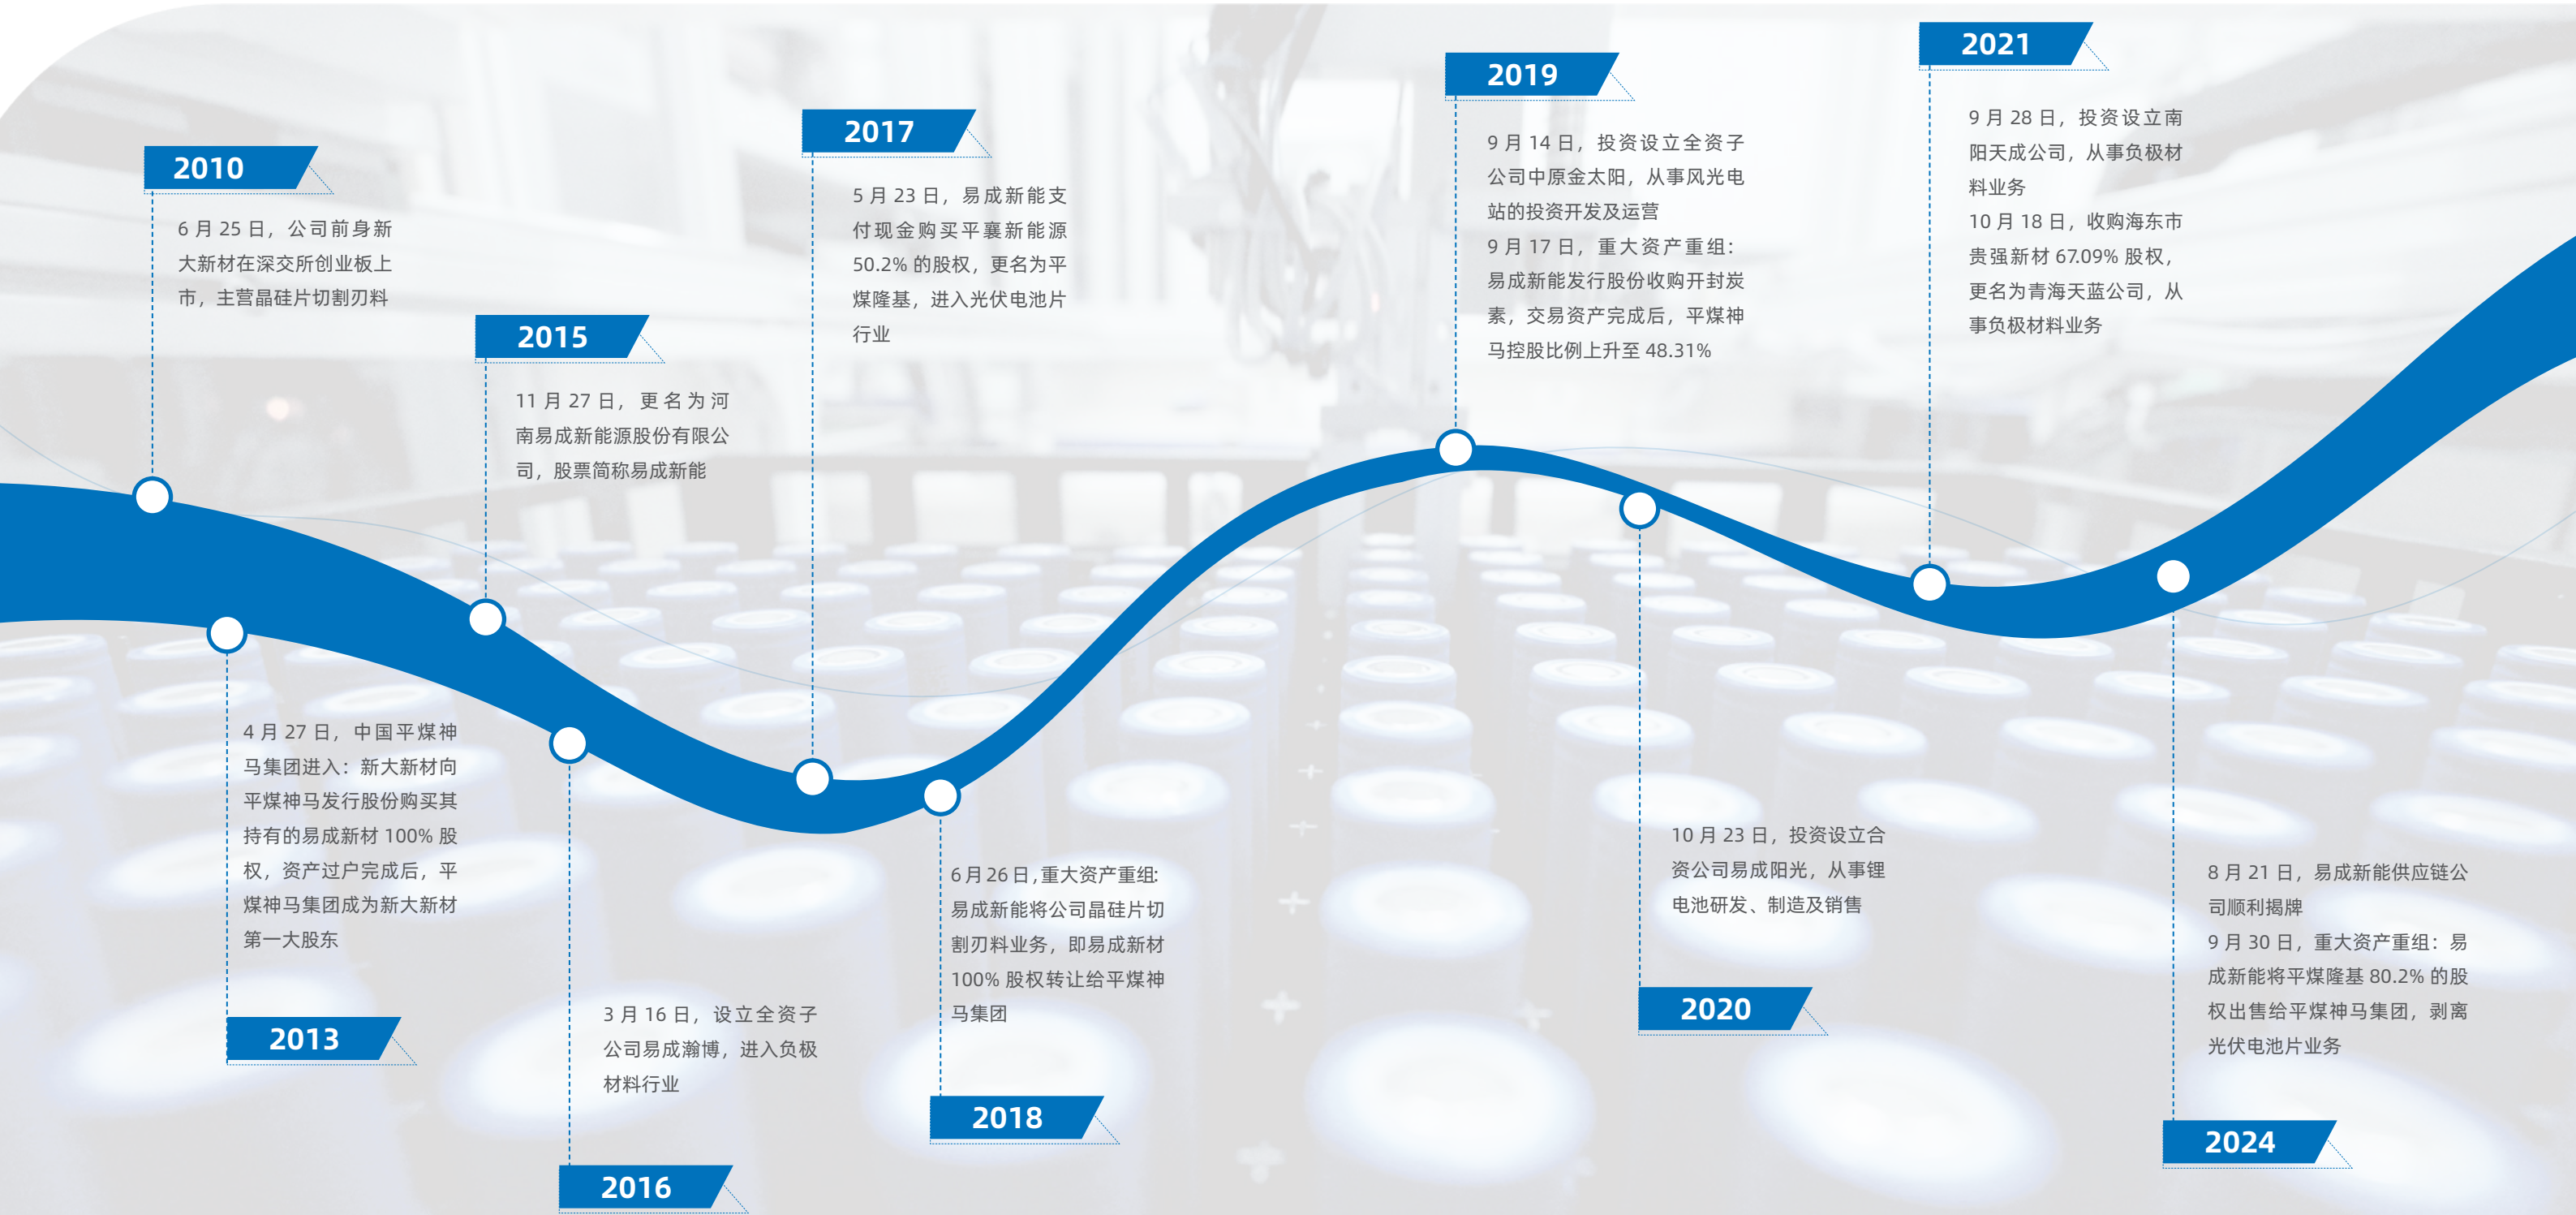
2010

6 月 25 日，公司前身新大新材在深交所创业板上市，主营晶硅片切割刃料

2013

4 月 27 日，中国平煤神马集团进入：新大新材向平煤神马发行股份购买其持有的易成新材 100% 股权，资产过户完成后，平煤神马集团成为新大新材第一大股东

2015

11 月 27 日，更名为河南易成新能源股份有限公司，股票简称易成新能

2016

3 月 16 日，设立全资子公司易成瀚博，进入负极材料行业

2017

5 月 23 日，易成新能支付现金购买平襄新能源 50.2% 的股权，更名为平煤隆基，进入光伏电池片行业

2018

6 月 26 日，重大资产重组：易成新能将公司晶硅片切割刃料业务，即易成新材 100% 股权转让给平煤神马集团

2019

9 月 14 日，投资设立全资子公司中原金太阳，从事风光电站的投资开发及运营
9 月 17 日，重大资产重组：易成新能发行股份收购开封炭素，交易资产完成后，平煤神马控股比例上升至 48.31%

2020

10 月 23 日，投资设立合资公司易成阳光，从事锂电池研发、制造及销售

2021

9 月 28 日，投资设立南阳天成公司，从事负极材料业务
10 月 18 日，收购海东市贵强新材 67.09% 股权，更名为青海天蓝公司，从事负极材料业务

2024

8 月 21 日，易成新能供应链公司顺利揭牌
9 月 30 日，重大资产重组：易成新能将平煤隆基 80.2% 的股权出售给平煤神马集团，剥离光伏电池片业务